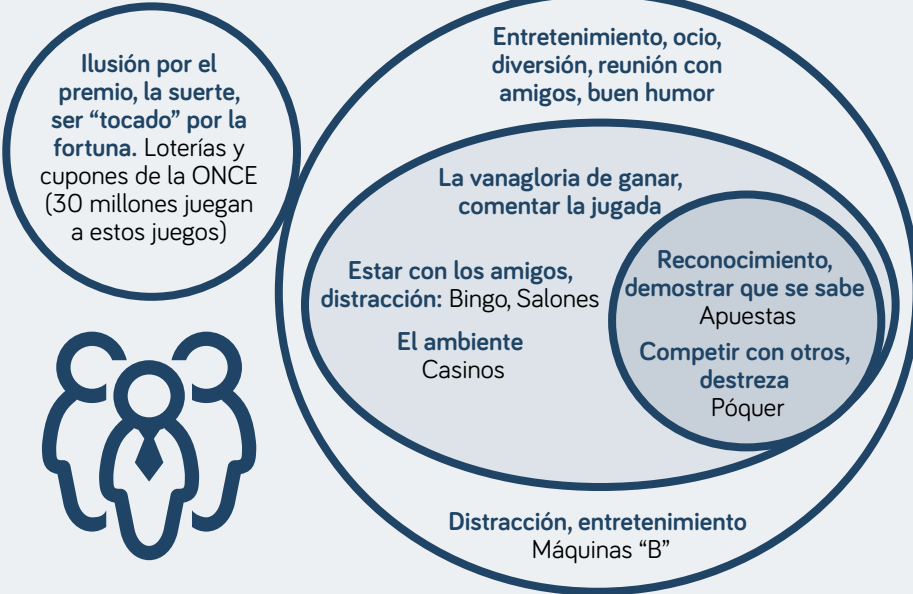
Ilusión por el premio, la suerte, ser “tocado” por la fortuna. Loterías y cupones de la ONCE (30 millones juegan a estos juegos)

Entretenimiento, ocio, diversión, reunión con amigos, buen humor

La vanagloria de ganar, comentar la jugada

Estar con los amigos, distracción: Bingo, Salones

El ambiente
Casinos

Reconocimiento, demostrar que se sabe
Apuestas

Competir con otros, destreza
Póquer

Distracción, entretenimiento
Máquinas “B”